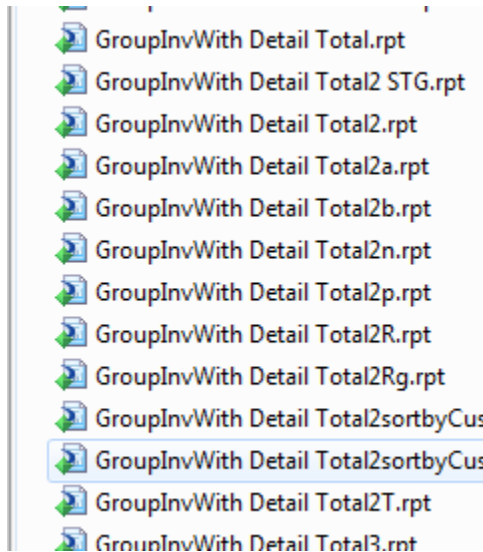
GroupInvWith Detail Total.rpt
GroupInvWith Detail Total2 STG.rpt
GroupInvWith Detail Total2.rpt
GroupInvWith Detail Total2a.rpt
GroupInvWith Detail Total2b.rpt
GroupInvWith Detail Total2n.rpt
GroupInvWith Detail Total2p.rpt
GroupInvWith Detail Total2R.rpt
GroupInvWith Detail Total2Rg.rpt
GroupInvWith Detail Total2sortbyCus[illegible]
GroupInvWith Detail Total2sortbyCus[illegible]
GroupInvWith Detail Total2T.rpt
GroupInvWith Detail Total3.rpt